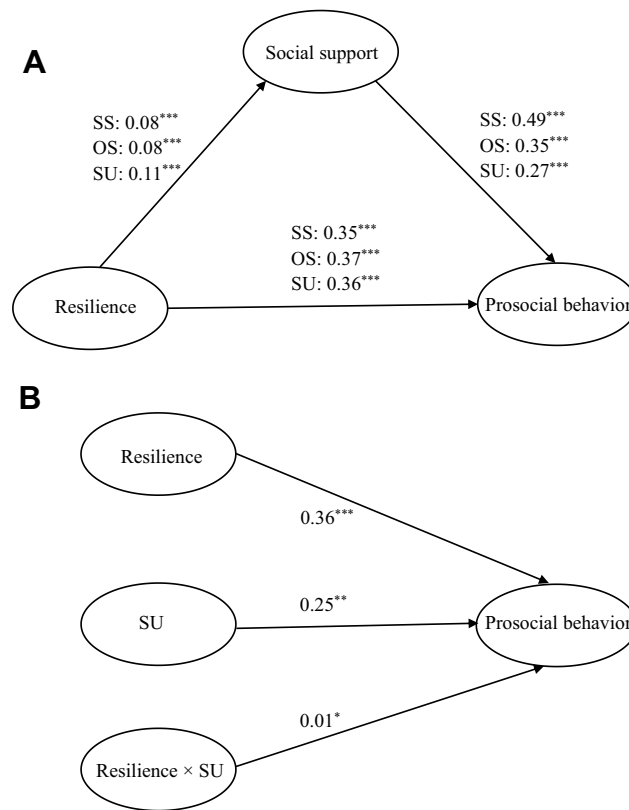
A

Social support

SS: $0.08^{***}$
OS: $0.08^{***}$
SU: $0.11^{***}$

SS: $0.49^{***}$
OS: $0.35^{***}$
SU: $0.27^{***}$

SS: $0.35^{***}$
OS: $0.37^{***}$
SU: $0.36^{***}$

Resilience

Prosocial behavior

B

Resilience

$0.36^{***}$

SU

$0.25^{**}$

Prosocial behavior

$0.01^{*}$

Resilience × SU